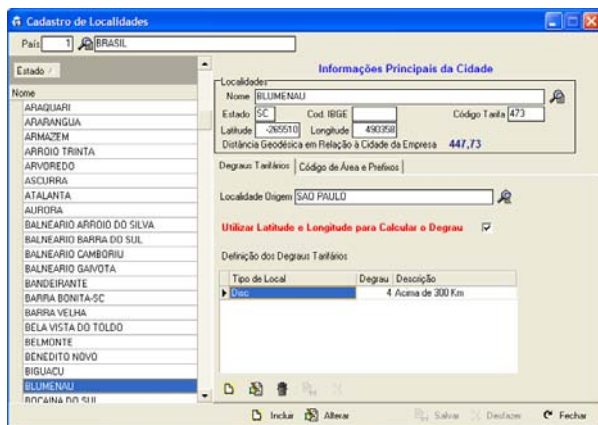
Cadastro de Localidades

País 1 BRASIL

Estado /

Nome

ARAQUARI
ARARANGUA
ARMAZEM
ARROIO TRINTA
ARVOREDO
ASCURRA
ATALANTA
AURORA
BALNEARIO ARROIO DO SILVA
BALNEARIO BARRA DO SUL
BALNEARIO CAMBORIU
BALNEARIO GAIVOTA
BANDEIRANTE
BARRA BONITA-SC
BARRA VELHA
BELA VISTA DO TOLDO
BELMONTE
BENEDITO NOVO
BIGUACU
BLUMENAU
BOCAINA DO SUL

Informações Principais da Cidade

Localidades

Nome BLUMENAU

Estado SC Cod. IBGE Código Tarifa 473

Latitude -265510 Longitude 490358

Distância Geodésica em Relação à Cidade da Empresa 447,73

Degraus Tarifários | Código de Área e Prefixos

Localidade Origem SAO PAULO

Utilizar Latitude e Longitude para Calcular o Degrau

Definição dos Degraus Tarifários

| Tipo de Local | Degrau | Descrição |
|---|---|---|
| Disc | 4 | Acima de 300 Km |

Incluir Alterar Salvar Desfazer Fechar